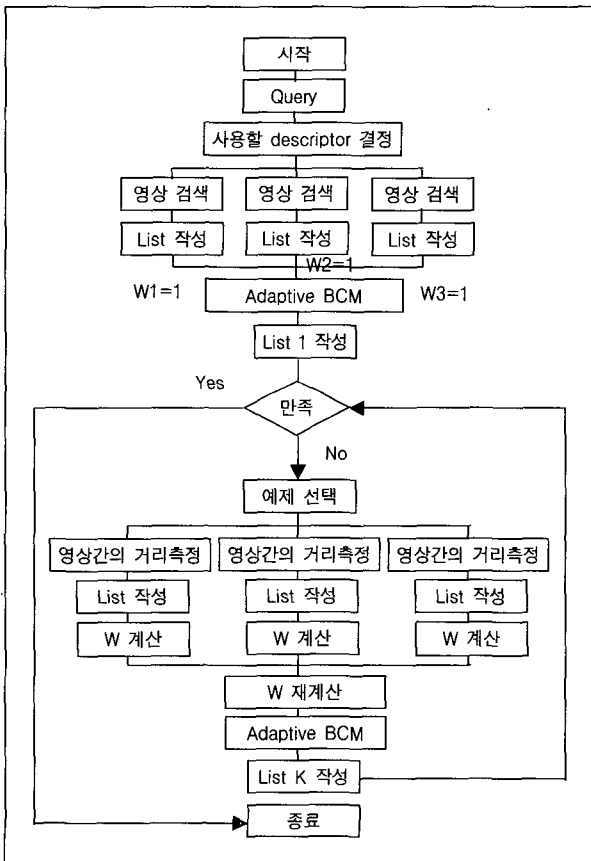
시작

Query

사용할 descriptor 결정

영상 검색

영상 검색

영상 검색

List 작성

List 작성

List 작성

W2=1

W1=1

Adaptive BCM

W3=1

List 1 작성

Yes

만족

No

예제 선택

영상간의 거리측정

영상간의 거리측정

영상간의 거리측정

List 작성

List 작성

List 작성

W 계산

W 계산

W 계산

W 재계산

Adaptive BCM

List K 작성

종료